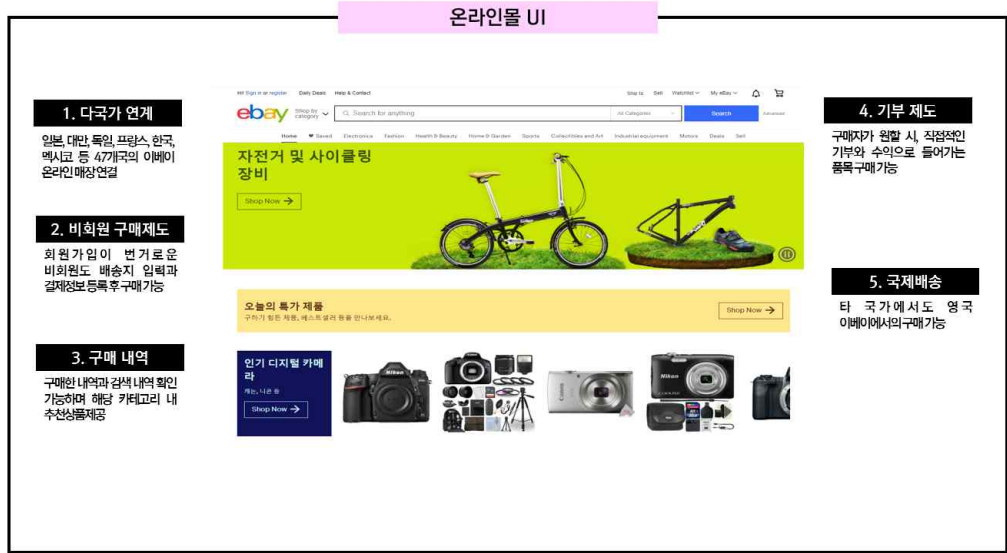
온라인몰 UI

1. 다국가 연계

일본, 대만, 독일, 프랑스, 한국, 멕시코 등 47개국의 이베이 온라인매장연결

2. 비회원 구매제도

회원가입이 번거로운 비회원도 배송지 입력과 결제정보등록후 구매가능

3. 구매 내역

구매한 내역과 검색 내역 확인 가능하며 해당 카테고리 내 추천상품제공

Hi! Sign in or register Daily Deals Help & Contact Ship to Sell Watchlist My eBay

ebay Shop by category Search for anything All Categories Search Advanced

Home Saved Electronics Fashion Health & Beauty Home & Garden Sports Collectibles and Art Industrial equipment Motors Deals Sell

자전거 및 사이클링 장비

Shop Now →

오늘의 특가 제품

구하기 힘든 제품, 베스트셀러 등을 만나보세요.

Shop Now →

인기 디지털 카메라

캐논, 니콘 등

Shop Now →

4. 기부 제도

구매자가 원할 시, 직접적인 기부와 수익으로 들어가는 품목구매가능

5. 국제배송

타 국가에서도 영국 이베이에서의구매가능